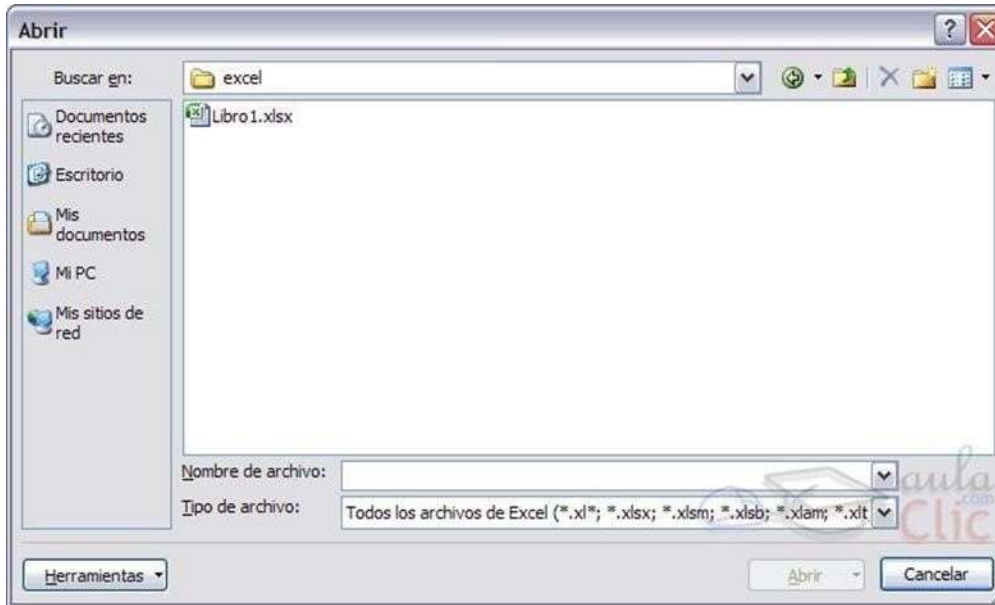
Abrir

Buscar en: excel

Documentos recientes

Escritorio

Mis documentos

Mi PC

Mis sitios de red

Libro1.xlsx

Nombre de archivo:

Tipo de archivo: Todos los archivos de Excel (*.xl*; *.xlsx; *.xlsm; *.xlsb; *.xlam; *.xlt

aula .com Clic

Herramientas

Abrir

Cancelar